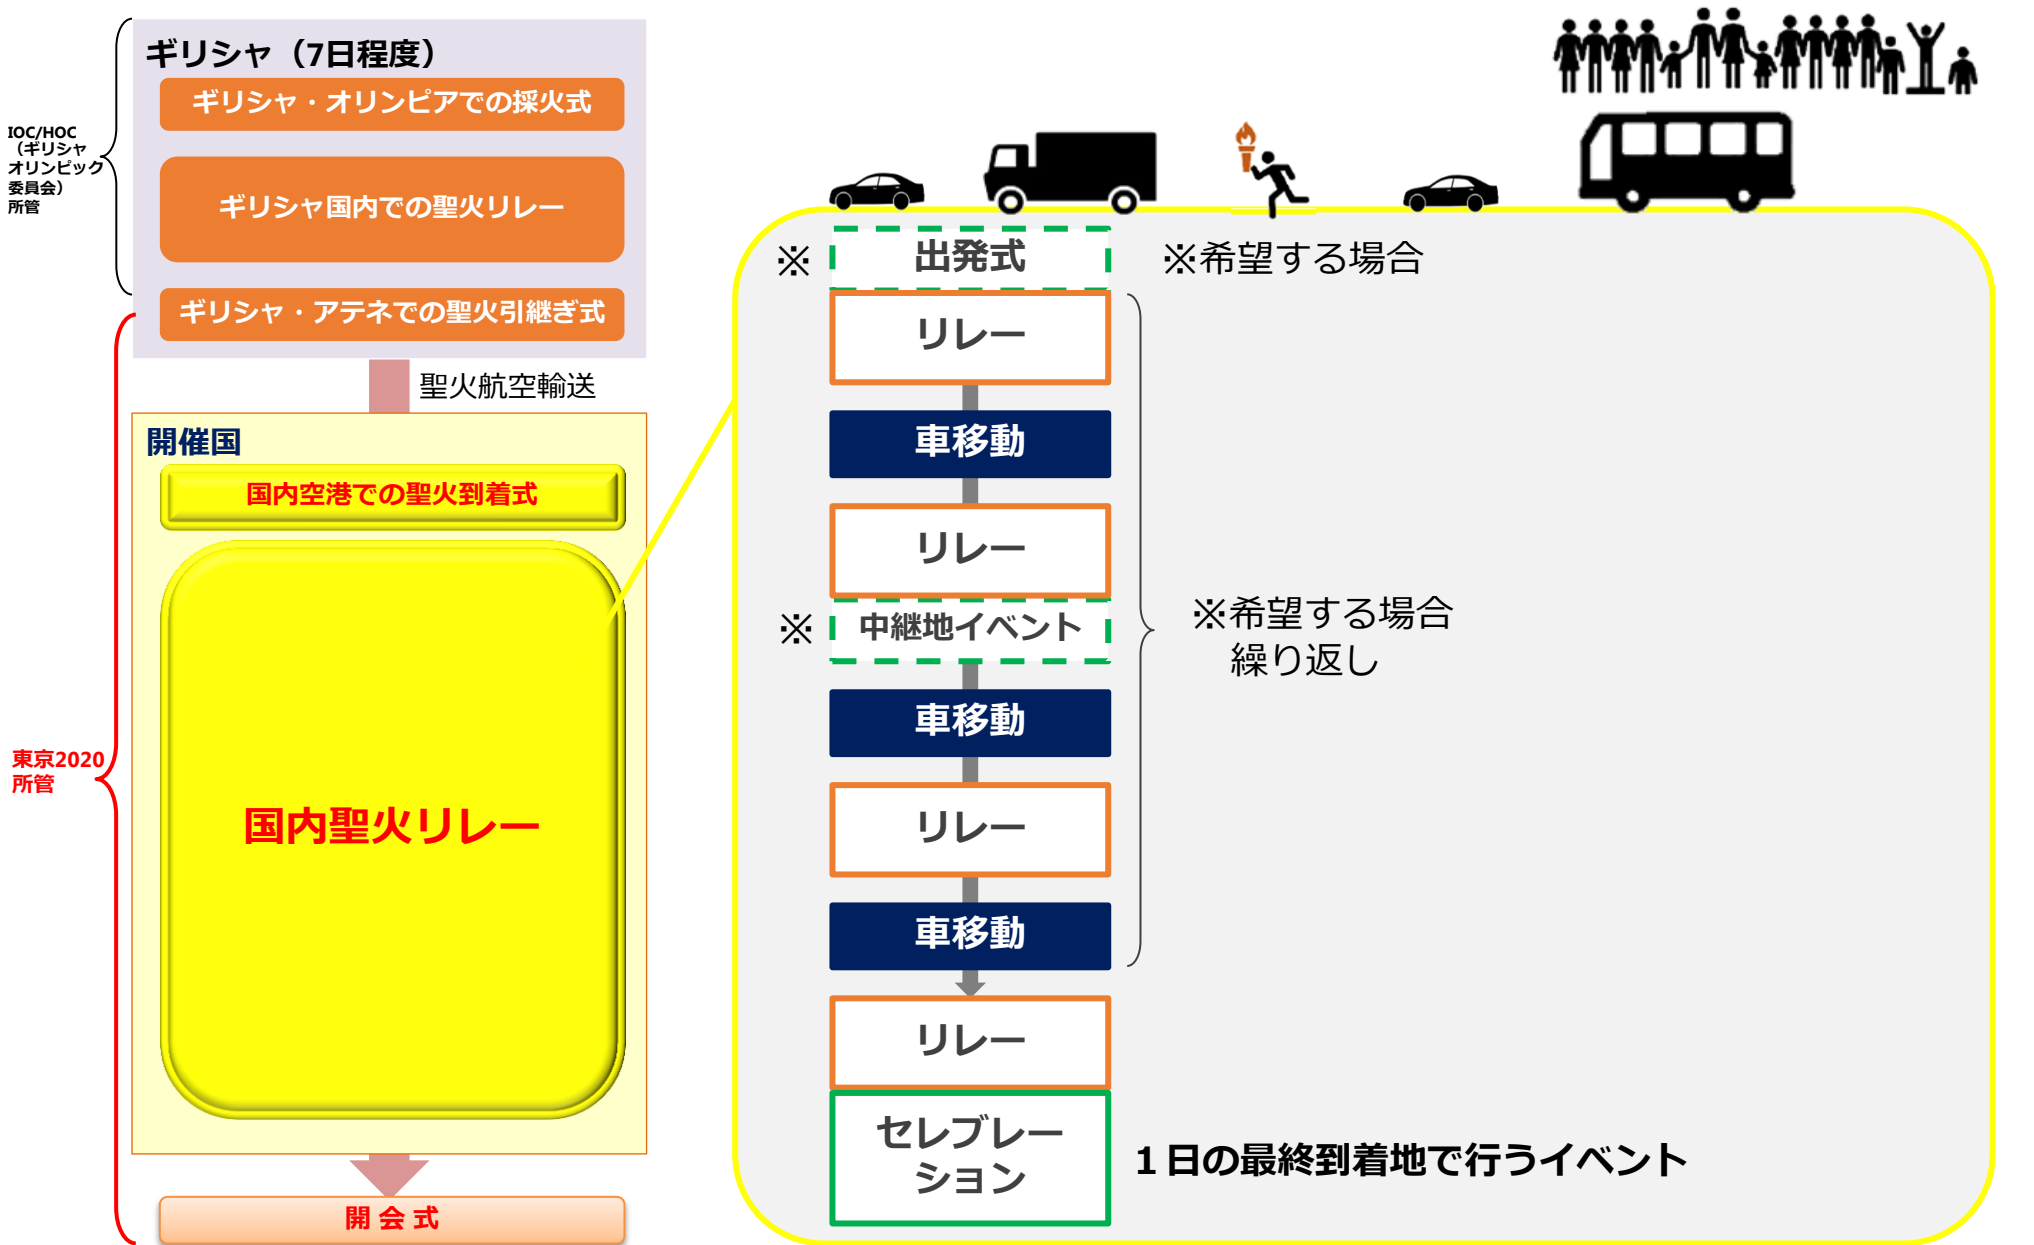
IOC/HOC
(ギリシャ
オリンピック
委員会)
所管

ギリシャ（7日程度）

ギリシャ・オリンピアでの採火式

ギリシャ国内での聖火リレー

ギリシャ・アテネでの聖火引継ぎ式

聖火航空輸送

東京2020
所管

開催国

国内空港での聖火到着式

国内聖火リレー

開 会 式

※ 出発式 ※希望する場合

リレー

車移動

リレー

※ 中継地イベント

※希望する場合
繰り返し

車移動

リレー

車移動

リレー

セレブレーション

１日の最終到着地で行うイベント